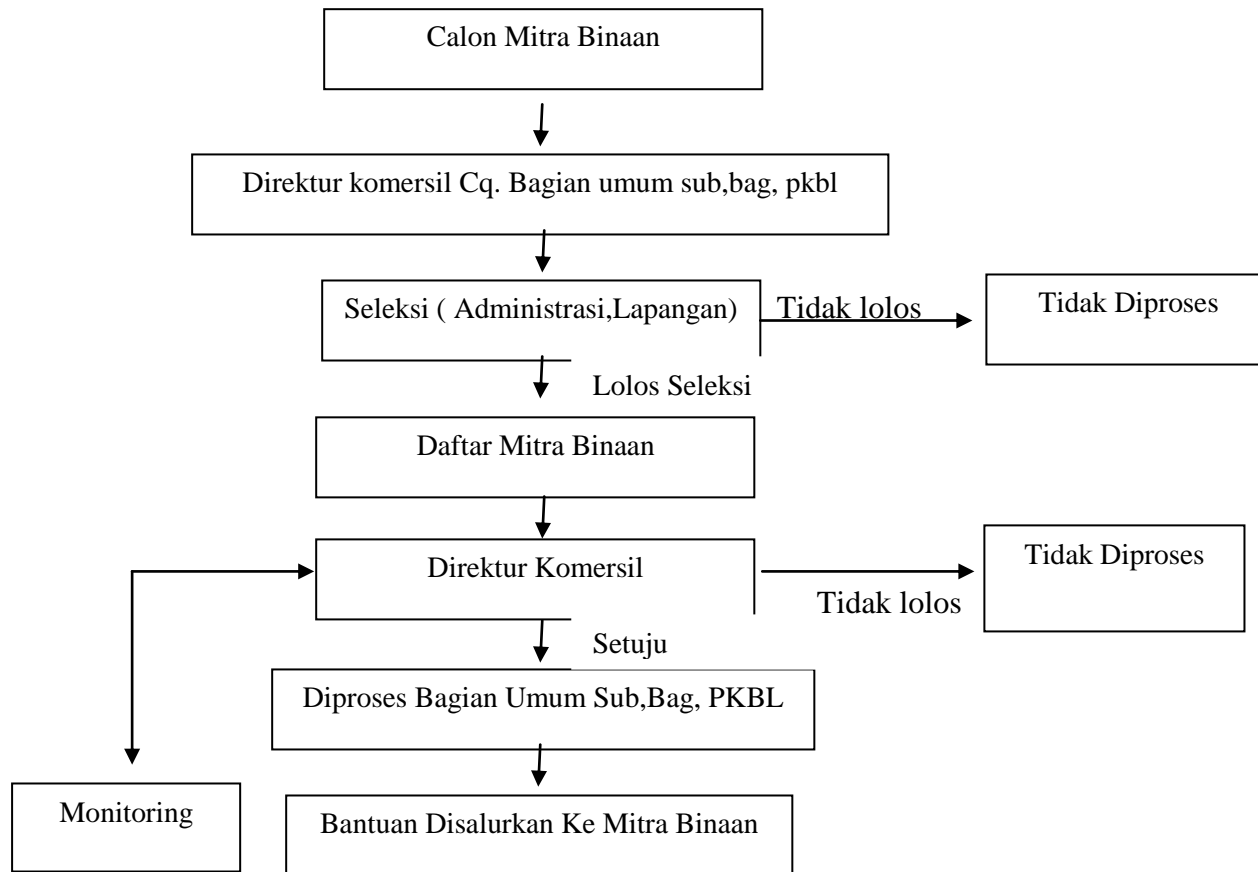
Calon Mitra Binaan

Direktur komersil Cq. Bagian umum sub,bag, pkbl

Seleksi ( Administrasi,Lapangan)

Tidak lolos

Tidak Diproses

Lolos Seleksi

Daftar Mitra Binaan

Direktur Komersil

Tidak Diproses

Tidak lolos

Setuju

Diproses Bagian Umum Sub,Bag, PKBL

Monitoring

Bantuan Disalurkan Ke Mitra Binaan